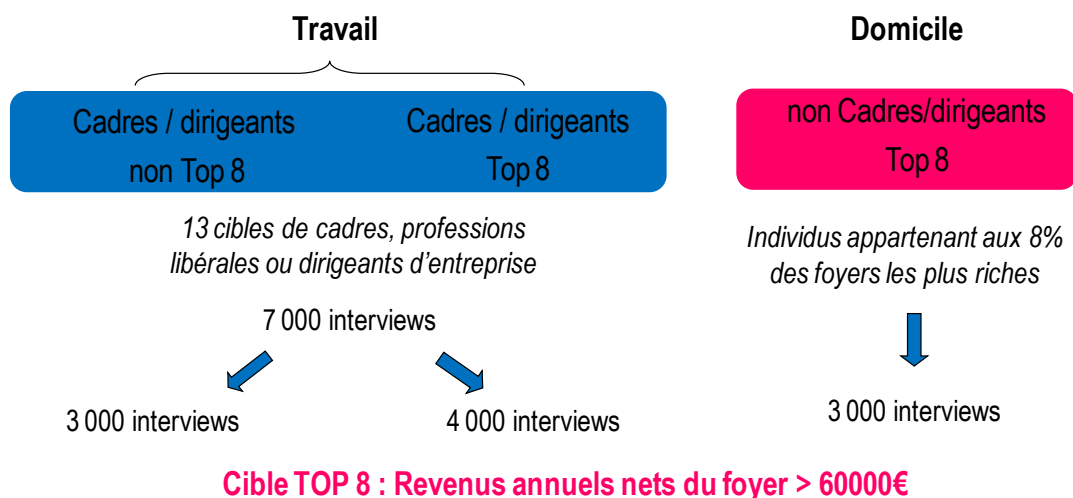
Travail

Cadres / dirigeants
non Top 8

Cadres / dirigeants
Top 8

13 cibles de cadres, professions libérales ou dirigeants d'entreprise

7 000 interviews

3 000 interviews

4 000 interviews

Domicile

non Cadres/dirigeants
Top 8

Individus appartenant aux 8% des foyers les plus riches

3 000 interviews

Cible TOP 8 : Revenus annuels nets du foyer > 60000€